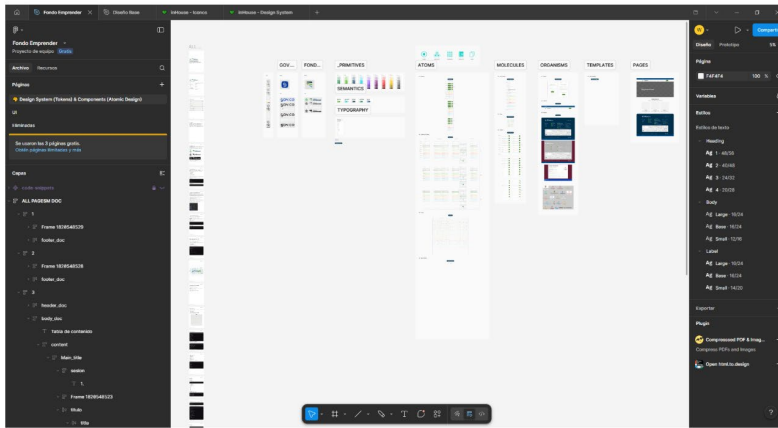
Fondo Emprender × Diseño Base bModule - Iconos bModule - Design System +

Fondo Emprender
Proyecto de equipo Gratis

Archivo Recursos

Páginas
Design System (Tokens) & Components (Atomic Design)
UI
Miniaturas

Se usaron las 3 páginas gratis.
Obtén páginas ilimitadas y más

Capas
code snippets
ALL PAGESM DOC
1
Frame 1828548329
footer_doc
2
Frame 1828548328
footer_doc
3
header_doc
body_doc
Tabla de contenido
content
Main_title
sesion
1.
Frame 1828548323
titulo
title

GOV... FOND... _PRIMITIVES ATOMS MOLECULES ORGANISMS TEMPLATES PAGES
SEMANTICS
TYPOGRAPHY

Compartir
Diseño Prototipo 5%
Página
F4F4F4 100 %
Variables
Estilos
Estilos de texto
Heading
Ag 1 · 48/56
Ag 2 · 40/48
Ag 3 · 24/32
Ag 4 · 20/28
Body
Ag Large · 18/24
Ag Base · 16/24
Ag Small · 12/16
Label
Ag Large · 18/24
Ag Base · 16/24
Ag Small · 14/20
Exportar
Plugin
Compressed PDF & Imag...
Compress PDFs and Images
Open html.to.design
?